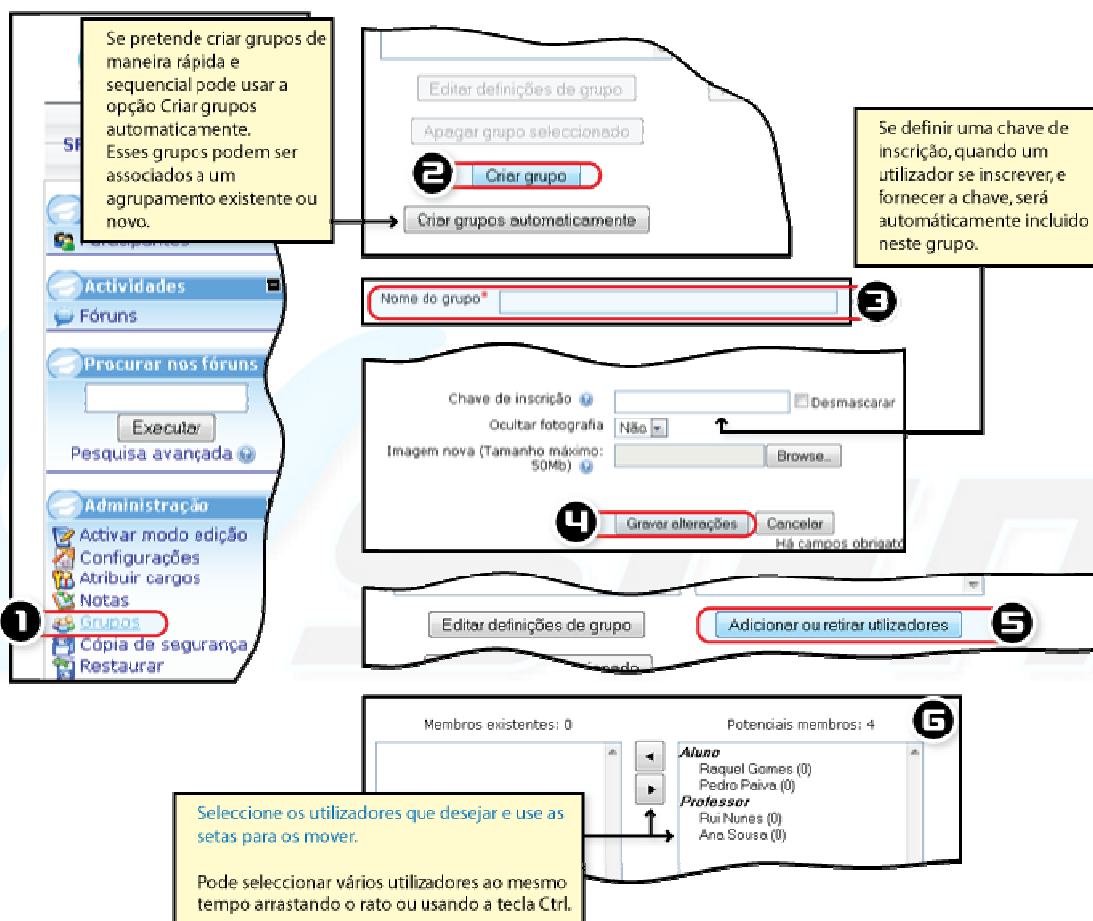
Se pretende criar grupos de maneira rápida e sequencial pode usar a opção Criar grupos automaticamente.
Esses grupos podem ser associados a um agrupamento existente ou novo.

SF

Participantes

Actividades

Fóruns

Procurar nos fóruns

Executar

Pesquisa avançada

Administração

Activar modo edição
Configurações
Atribuir cargos
Notas
Grupos
Cópia de segurança
Restaurar

1

Editar definições de grupo

Apagar grupo seleccionado

2

Criar grupo

Criar grupos automaticamente

Se definir uma chave de inscrição, quando um utilizador se inscrever, e fornecer a chave, será automáticamente incluido neste grupo.

Nome do grupo*

3

Chave de inscrição

Desmascarar

Ocultar fotografia

Não

Imagem nova (Tamanho máximo: 50Mb)

Browse...

4

Gravar alterações

Cancelar

Há campos obrigató

Editar definições de grupo

Adicionar ou retirar utilizadores

5

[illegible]cionado

Membros existentes: 0

Potenciais membros: 4

6

Aluno
Raquel Gomes (0)
Pedro Paiva (0)
Professor
Rui Nunes (0)
Ana Sousa (0)

Seleccione os utilizadores que desejar e use as setas para os mover.

Pode seleccionar vários utilizadores ao mesmo tempo arrastando o rato ou usando a tecla Ctrl.